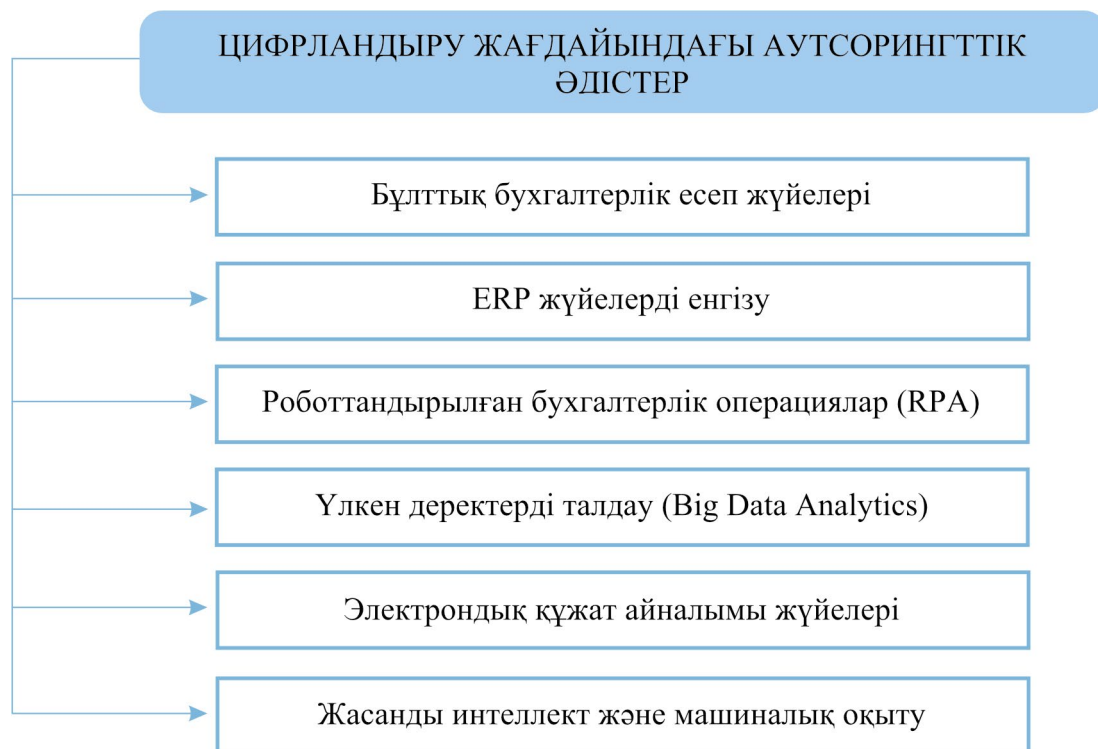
ЦИФРЛАНДЫРУ ЖАҒДАЙЫНДАҒЫ АУТСОРИНГТТІК ӘДІСТЕР

Бұлттық бухгалтерлік есеп жүйелері

ERP жүйелерді енгізу

Роботтандырылған бухгалтерлік операциялар (RPA)

Үлкен деректерді талдау (Big Data Analytics)

Электрондық құжат айналымы жүйелері

Жасанды интеллект және машиналық оқыту